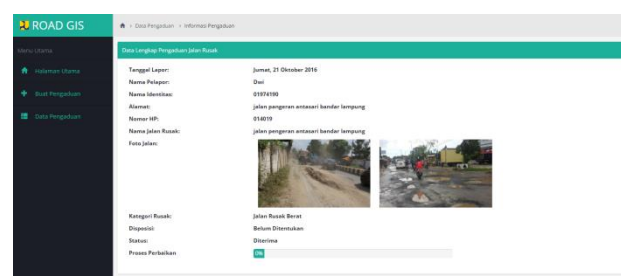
ROAD GIS

Menu Utama

Halaman Utama

Buat Pengaduan

Data Pengaduan

› Data Pengaduan › Informasi Pengaduan

Data Lengkap Pengaduan Jalan Rusak

Tanggal Lapor: Jumat, 21 Oktober 2016
Nama Pelapor: Dwi
Nomor Identitas: 01974190
Alamat: jalan pangeran antasari bandar lampung
Nomor HP: 014019
Nama Jalan Rusak: jalan pangeran antasari bandar lampung
Foto Jalan:

Kategori Rusak: Jalan Rusak Berat
Disposisi: Belum Ditentukan
Status: Diterima
Proses Perbaikan: 0%